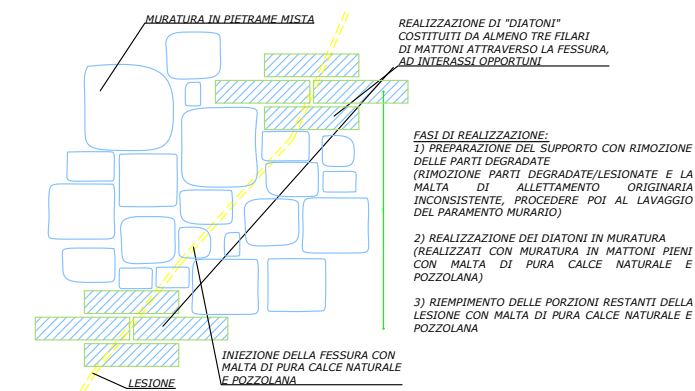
MURATURA IN PIETRAME MISTA

REALIZZAZIONE DI "DIATONI" COSTITUITI DA ALMENO TRE FILARI DI MATTONI ATTRAVERSO LA FESSURA, AD INTERASSI OPPORTUNI

FASI DI REALIZZAZIONE:
1) PREPARAZIONE DEL SUPPORTO CON RIMOZIONE DELLE PARTI DEGRADATE
(RIMOZIONE PARTI DEGRADATE/LESIONATE E LA MALTA DI ALLETTAMENTO ORIGINARIA INCONSISTENTE, PROCEDERE POI AL LAVAGGIO DEL PARAMENTO MURARIO)

2) REALIZZAZIONE DEI DIATONI IN MURATURA
(REALIZZATI CON MURATURA IN MATTONI PIENI CON MALTA DI PURA CALCE NATURALE E POZZOLANA)

3) RIEMPIMENTO DELLE PORZIONI RESTANTI DELLA LESIONE CON MALTA DI PURA CALCE NATURALE E POZZOLANA

INIEZIONE DELLA FESSURA CON MALTA DI PURA CALCE NATURALE E POZZOLANA

LESIONE